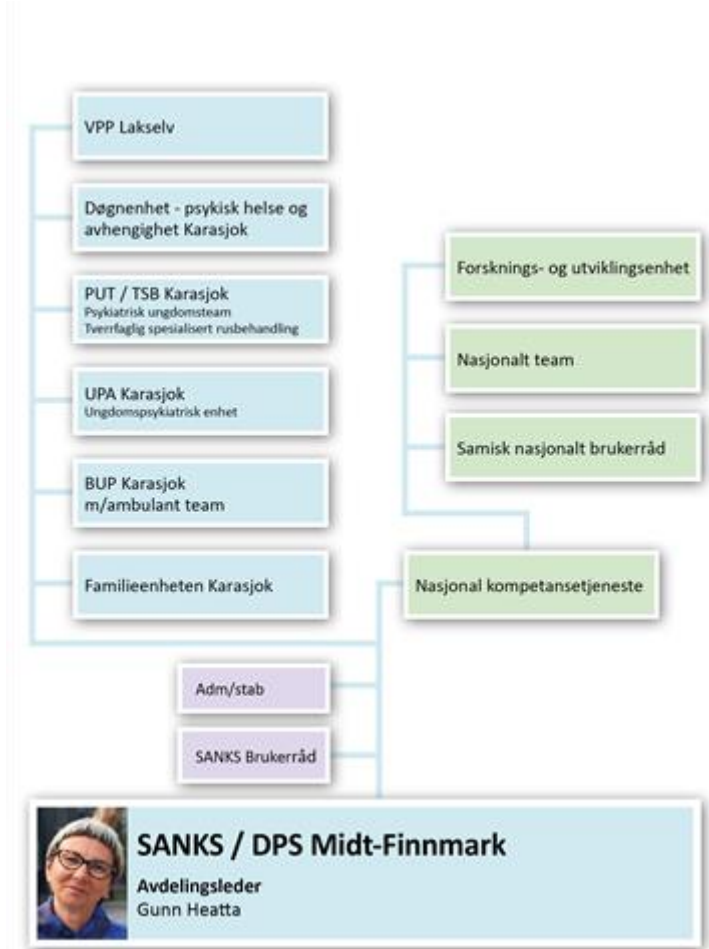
VPP Lakselv

Døgnenhet - psykisk helse og avhengighet Karasjok

PUT / TSB Karasjok
Psykiatrisk ungdomsteam
Tverrfaglig spesialisert rusbehandling

UPA Karasjok
Ungdomspsykiatrisk enhet

BUP Karasjok
m/ambulant team

Familieenheten Karasjok

Forsknings- og utviklingsenhet

Nasjonalt team

Samisk nasjonalt brukerråd

Nasjonal kompetansetjeneste

Adm/stab

SANKS Brukerråd

SANKS / DPS Midt-Finnmark
Avdelingsleder
Gunn Heatta